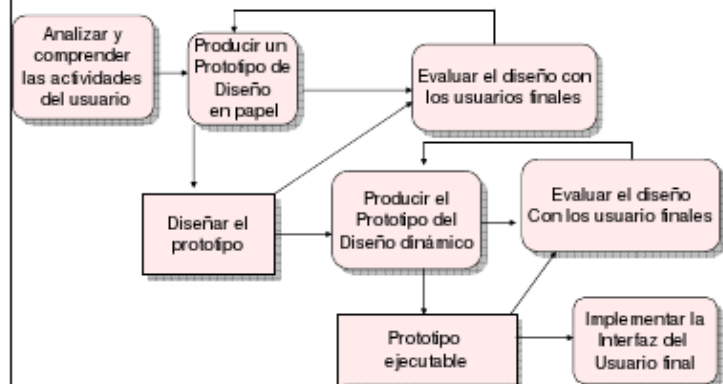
Analizar y comprender las actividades del usuario

Producir un Prototipo de Diseño en papel

Evaluar el diseño con los usuarios finales

Diseñar el prototipo

Producir el Prototipo del Diseño dinámico

Evaluar el diseño Con los usuario finales

Prototipo ejecutable

Implementar la Interfaz del Usuario final